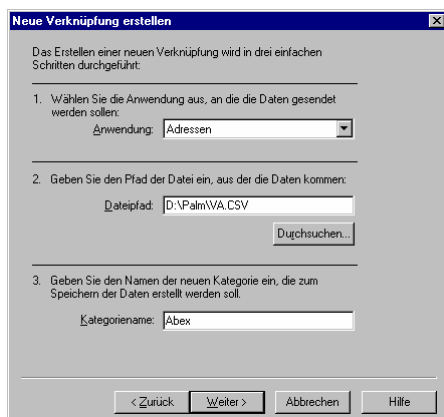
Neue Verknüpfung erstellen

Das Erstellen einer neuen Verknüpfung wird in drei einfachen Schritten durchgeführt:

1. Wählen Sie die Anwendung aus, an die die Daten gesendet werden sollen:

Anwendung: Adressen

2. Geben Sie den Pfad der Datei ein, aus der die Daten kommen:

Dateipfad: D:\Palm\VA.CSV

Durchsuchen...

3. Geben Sie den Namen der neuen Kategorie ein, die zum Speichern der Daten erstellt werden soll.

Kategoriename: Abex

< Zurück | Weiter > | Abbrechen | Hilfe